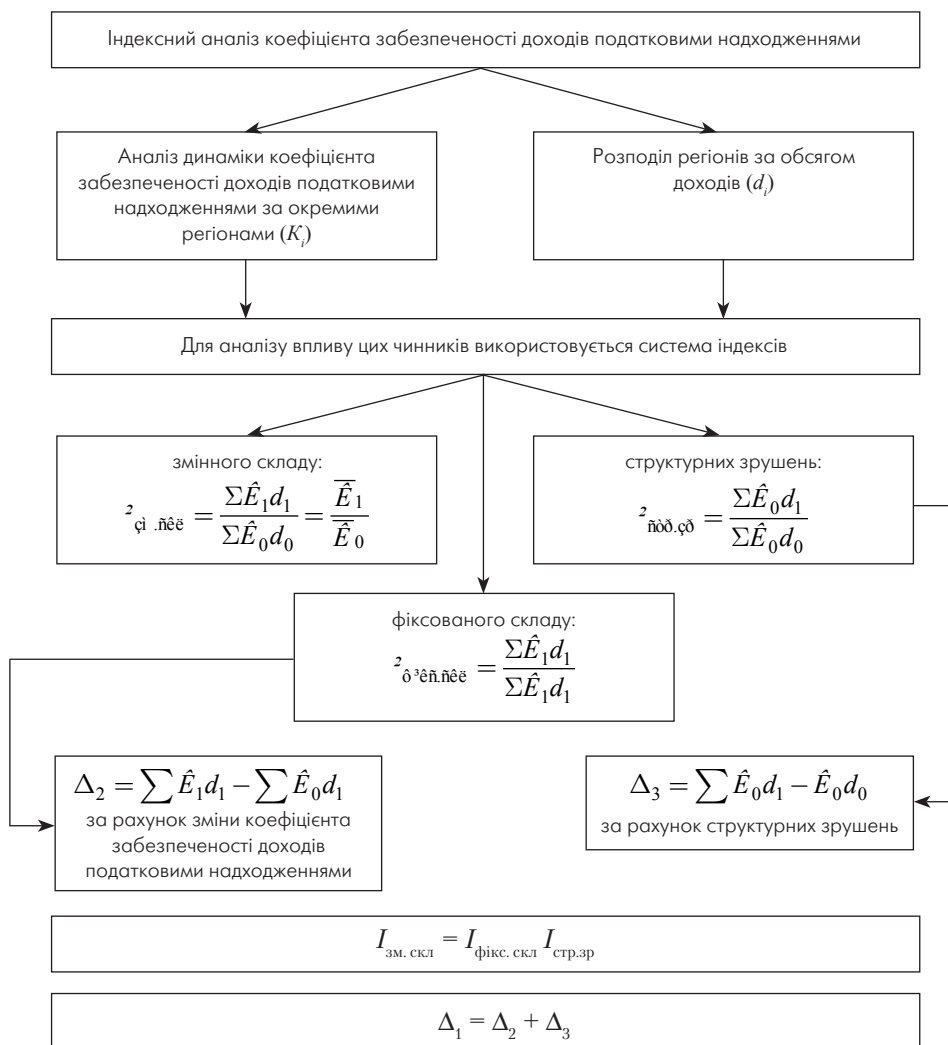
Індексний аналіз коефіцієнта забезпеченості доходів податковими надходженнями

Аналіз динаміки коефіцієнта забезпеченості доходів податковими надходженнями за окремими регіонами $(K_i)$

Розподіл регіонів за обсягом доходів $(d_i)$

Для аналізу впливу цих чинників використовується система індексів

змінного складу:
$^{2}{}_{\text{çì .ñêë}} = \frac{\Sigma\hat{E}_1 d_1}{\Sigma\hat{E}_0 d_0} = \frac{\overline{\hat{E}}_1}{\overline{\hat{E}}_0}$

структурних зрушень:
$^{2}{}_{\text{ñòð.çð}} = \frac{\Sigma\hat{E}_0 d_1}{\Sigma\hat{E}_0 d_0}$

фіксованого складу:
$^{2}{}_{\text{ô³êñ.ñêë}} = \frac{\Sigma\hat{E}_1 d_1}{\Sigma\hat{E}_1 d_1}$

$\Delta_2 = \sum\hat{E}_1 d_1 - \sum\hat{E}_0 d_1$
за рахунок зміни коефіцієнта забезпеченості доходів податковими надходженнями

$\Delta_3 = \sum\hat{E}_0 d_1 - \hat{E}_0 d_0$
за рахунок структурних зрушень

$I_{\text{зм. скл}} = I_{\text{фікс. скл}} I_{\text{стр.зр}}$

$\Delta_1 = \Delta_2 + \Delta_3$